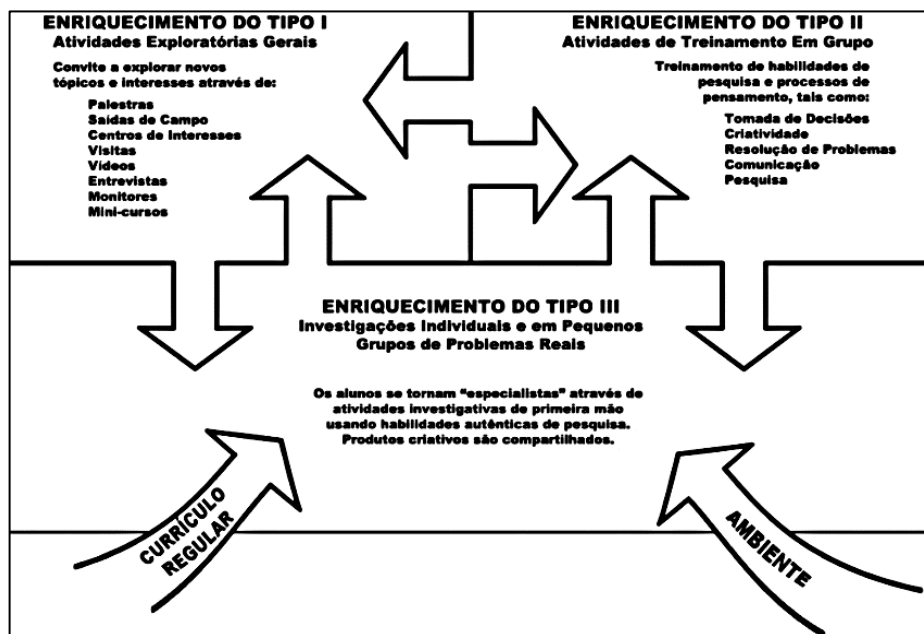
ENRIQUECIMENTO DO TIPO I
Atividades Exploratórias Gerais

Convite a explorar novos tópicos e interesses através de:

Palestras
Saídas de Campo
Centros de interesses
Visitas
Vídeos
Entrevistas
Monitores
Mini-cursos

ENRIQUECIMENTO DO TIPO II
Atividades de Treinamento Em Grupo

Treinamento de habilidades de pesquisa e processos de pensamento, tais como:

Tomada de Decisões
Criatividade
Resolução de Problemas
Comunicação
Pesquisa

ENRIQUECIMENTO DO TIPO III
Investigações Individuais e em Pequenos Grupos de Problemas Reais

Os alunos se tornam "especialistas" através de atividades investigativas de primeira mão usando habilidades autênticas de pesquisa. Produtos criativos são compartilhados.

CURRÍCULO REGULAR

AMBIENTE